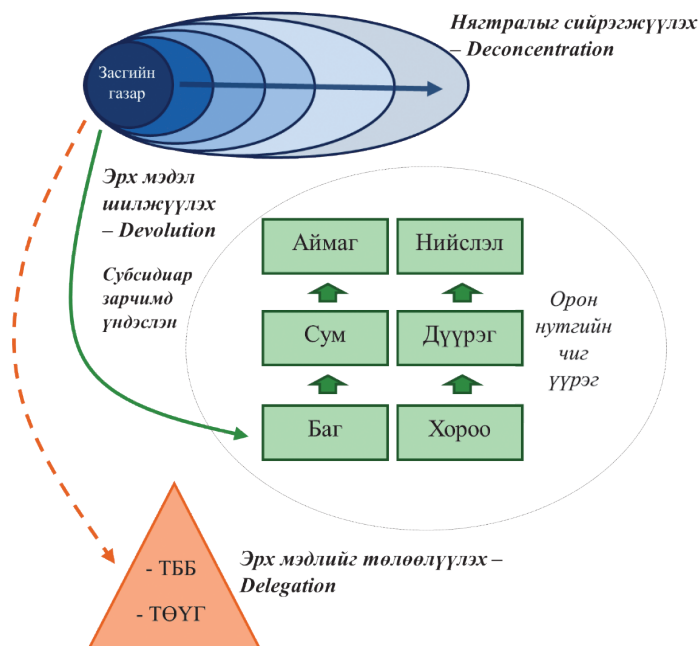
Нягтралыг сийрэгжүүлэх – Deconcentration

Засгийн газар

Эрх мэдэл шилжүүлэх – Devolution

Субсидиар зарчимд үндэслэн

Аймаг

Нийслэл

Сум

Дүүрэг

Баг

Хороо

Орон нутгийн чиг үүрэг

- ТББ

- ТӨҮГ

Эрх мэдлийг төлөөлүүлэх – Delegation